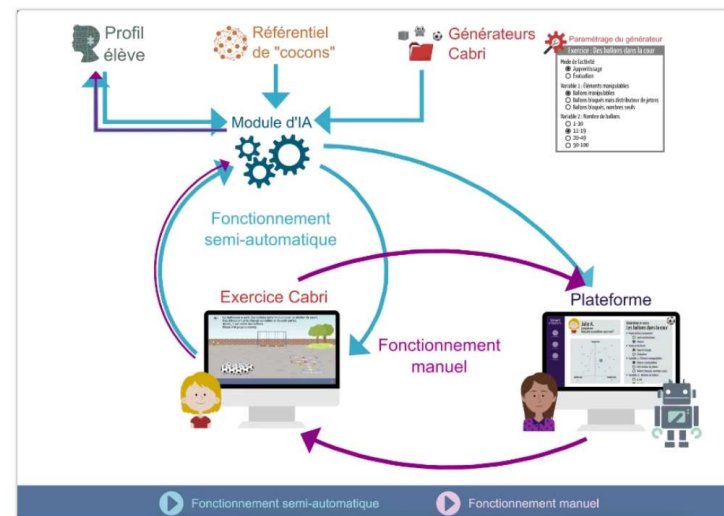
Profil élève

Référentiel de "cocons"

Générateurs Cabri

Paramétrage du générateur

Exercice : Des ballons dans la cour

Mode de l'activité
Apprentissage
Évaluation

Variable 1 : Éléments manipulables
Ballons manipulables
Ballons bloqués mais distributeur de jetons
Ballons bloqués, nombres seuls

Variable 2 : Nombre de ballons
1-10
11-19
20-40
50-100

Module d'IA

Fonctionnement semi-automatique

Exercice Cabri

Fonctionnement manuel

Plateforme

Julie K.

Des ballons dans la cour

Fonctionnement semi-automatique

Fonctionnement manuel